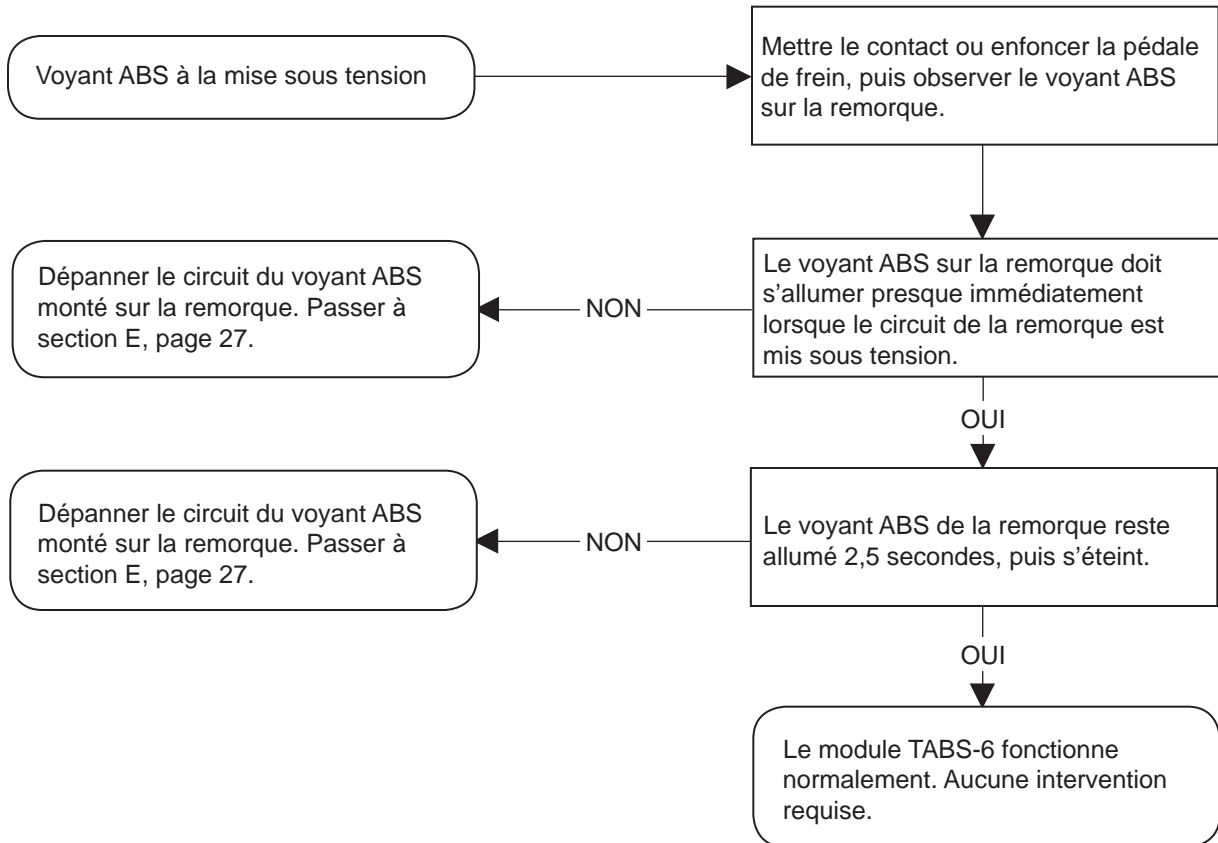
Voyant ABS à la mise sous tension

Mettre le contact ou enfoncer la pédale de frein, puis observer le voyant ABS sur la remorque.

Le voyant ABS sur la remorque doit s'allumer presque immédiatement lorsque le circuit de la remorque est mis sous tension.

NON

Dépanner le circuit du voyant ABS monté sur la remorque. Passer à section E, page 27.

OUI

Le voyant ABS de la remorque reste allumé 2,5 secondes, puis s'éteint.

NON

Dépanner le circuit du voyant ABS monté sur la remorque. Passer à section E, page 27.

OUI

Le module TABS-6 fonctionne normalement. Aucune intervention requise.